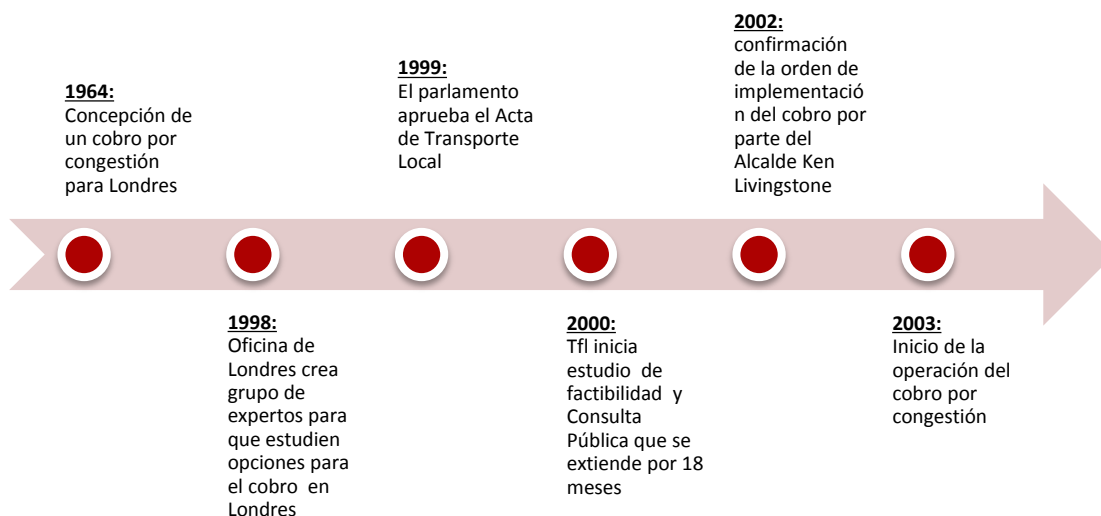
1964:
Concepción de un cobro por congestión para Londres

1998:
Oficina de Londres crea grupo de expertos para que estudien opciones para el cobro en Londres

1999:
El parlamento aprueba el Acta de Transporte Local

2000:
Tfl inicia estudio de factibilidad y Consulta Pública que se extiende por 18 meses

2002:
confirmación de la orden de implementación del cobro por parte del Alcalde Ken Livingstone

2003:
Inicio de la operación del cobro por congestión